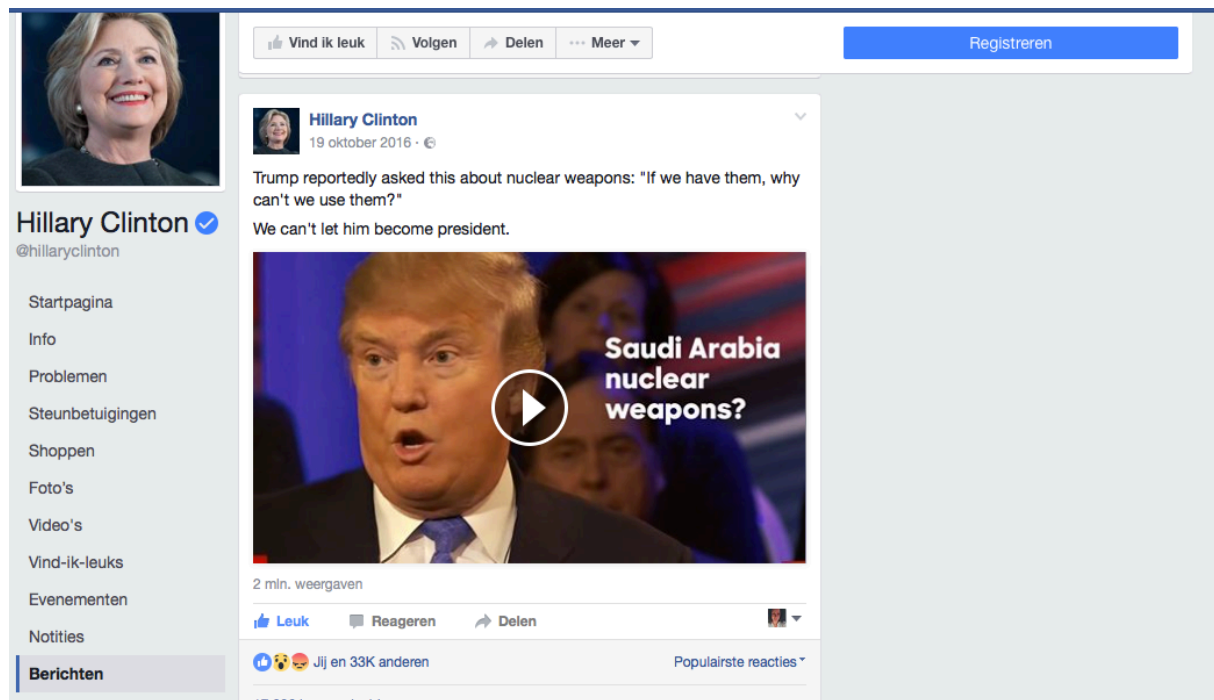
Vind ik leuk
Volgen
Delen
Meer

Registreren

Hillary Clinton
@hillaryclinton

Startpagina
Info
Problemen
Steunbetuigingen
Shoppen
Foto's
Video's
Vind-ik-leuks
Evenementen
Notities
Berichten

Hillary Clinton
19 oktober 2016 ·

Trump reportedly asked this about nuclear weapons: "If we have them, why can't we use them?"

We can't let him become president.

Saudi Arabia nuclear weapons?

2 mln. weergaven

Leuk
Reageren
Delen

Jij en 33K anderen
Populairste reacties

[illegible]